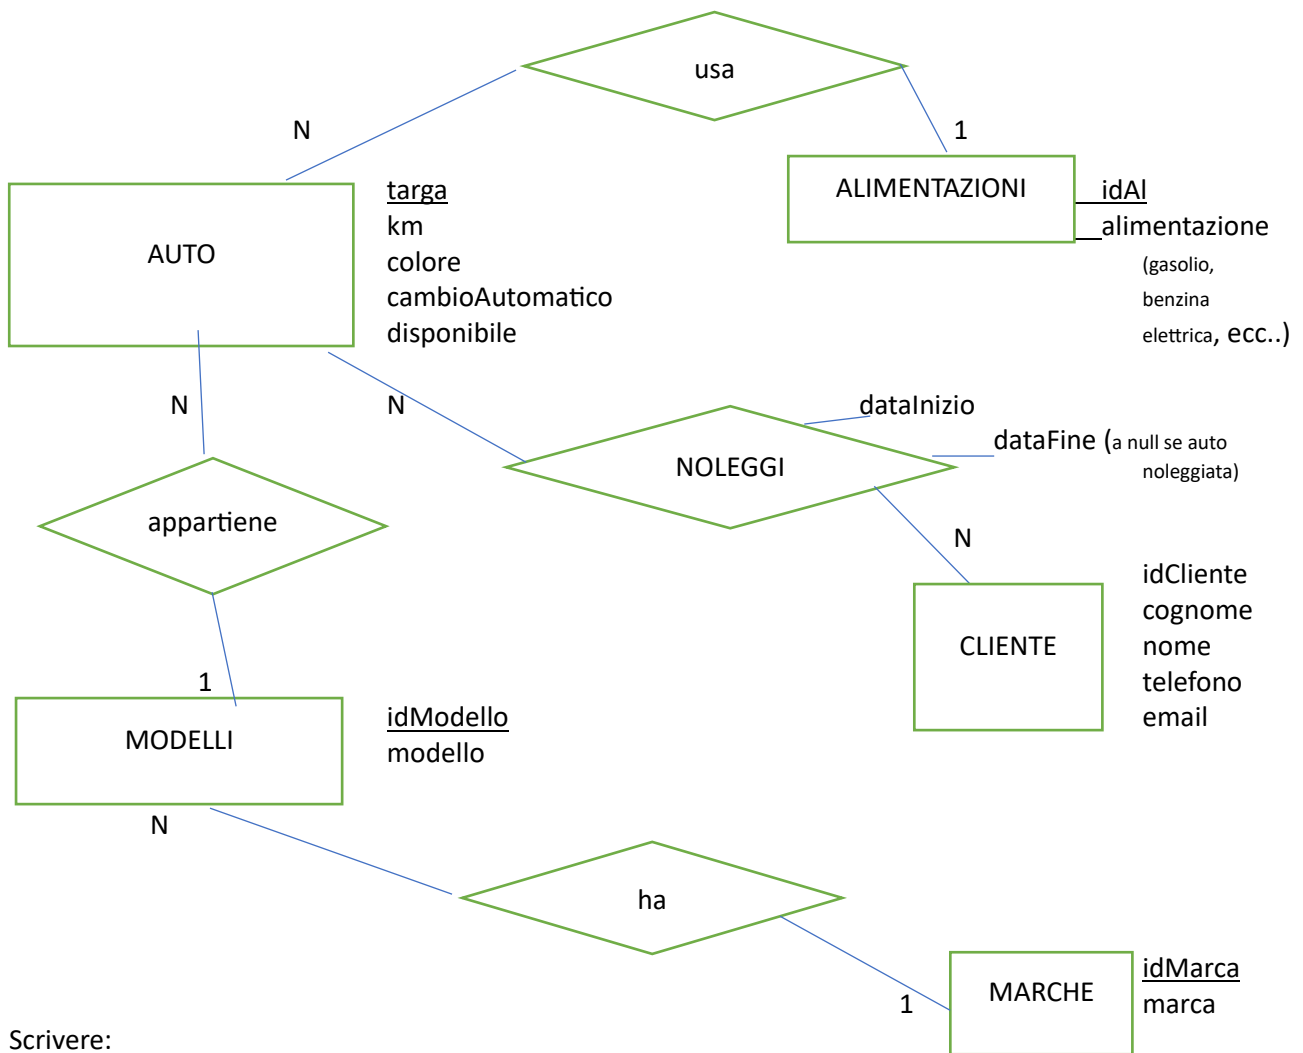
usa

N

1

ALIMENTAZIONI

idAl
alimentazione
(gasolio, benzina elettrica, ecc..)

AUTO

targa
km
colore
cambioAutomatico
disponibile

N

N

dataInizio

dataFine (a null se auto noleggiata)

NOLEGGI

appartiene

N

idCliente
cognome
nome
telefono
email

CLIENTE

1

MODELLI

idModello
modello

N

ha

1

MARCHE

idMarca
marca

Scrivere: